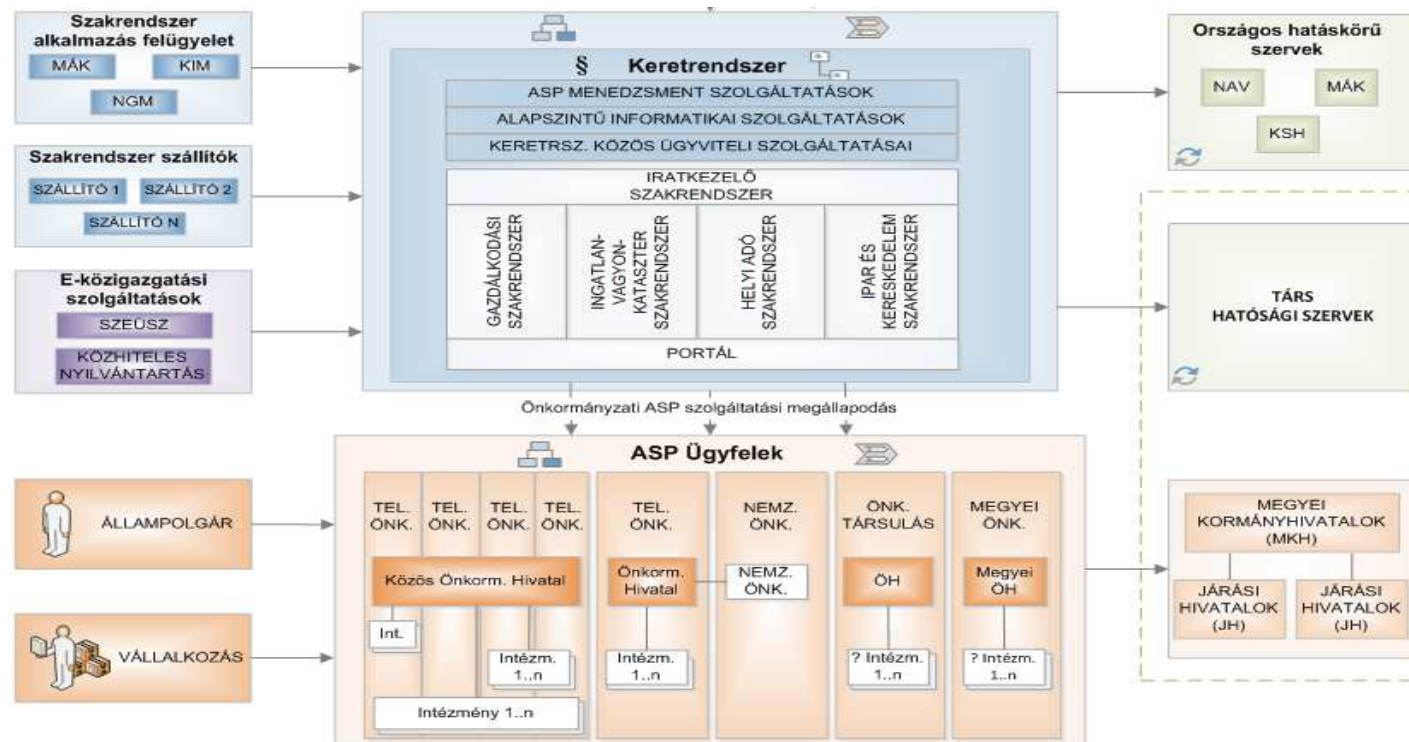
Szakrendszer alkalmazás felügyelet
MÁK
KIM
NGM

Szakrendszer szállítók
SZÁLLÍTÓ 1
SZÁLLÍTÓ 2
SZÁLLÍTÓ N

E-közigazgatási szolgáltatások
SZEÜSZ
KÖZHITELES NYILVÁNTARTÁS

§ Keretrendszer
ASP MENEDZSMENT SZOLGÁLTATÁSOK
ALAPSZINTŰ INFORMATIKAI SZOLGÁLTATÁSOK
KERETRSZ. KÖZÖS ÜGYVITELI SZOLGÁLTATÁSAI
IRATKEZELŐ SZAKRENDSZER
GAZDÁLKODÁSI SZAKRENDSZER
INGATLAN-VAGYON-KATASZTER SZAKRENDSZER
HELYI ADÓ SZAKRENDSZER
IPAR ÉS KERESKEDELEM SZAKRENDSZER
PORTÁL

Országos hatáskörű szervek
NAV
MÁK
KSH

TÁRS HATÓSÁGI SZERVEK

Önkormányzati ASP szolgáltatási megállapodás

ASP Ügyfelek
TEL. ÖNK.
TEL. ÖNK.
TEL. ÖNK.
TEL. ÖNK.
Közös Önkorm. Hivatal
Int.
Intézm. 1..n
Intézmény 1..n
TEL. ÖNK.
Önkorm. Hivatal
Intézm. 1..n
NEMZ. ÖNK.
NEMZ. ÖNK.
ÖNK. TÁRSULÁS
ÖH
? Intézm. 1..n
MEGYEI ÖNK.
Megyei ÖH
? Intézm. 1..n

ÁLLAMPOLGÁR
VÁLLALKOZÁS

MEGYEI KORMÁNYHIVATALOK (MKH)
JÁRÁSI HIVATALOK (JH)
JÁRÁSI HIVATALOK (JH)